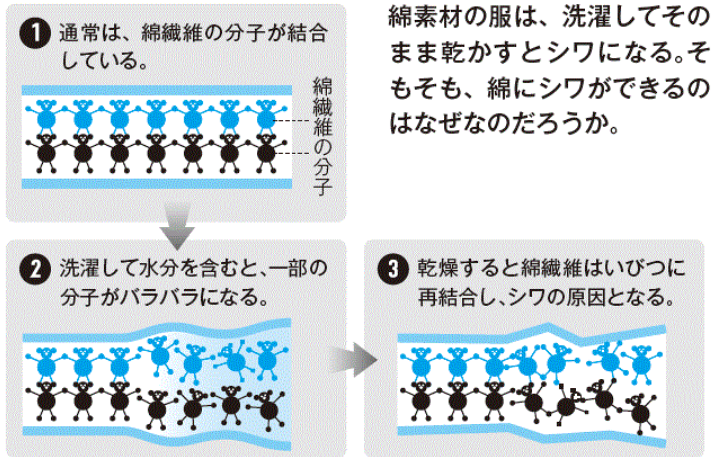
❶ 通常は、綿繊維の分子が結合している。

綿繊維の分子

綿素材の服は、洗濯してそのまま乾かすとシワになる。そもそも、綿にシワができるのはなぜなのだろうか。

❷ 洗濯して水分を含むと、一部の分子がバラバラになる。

❸ 乾燥すると綿繊維はいびつに再結合し、シワの原因となる。